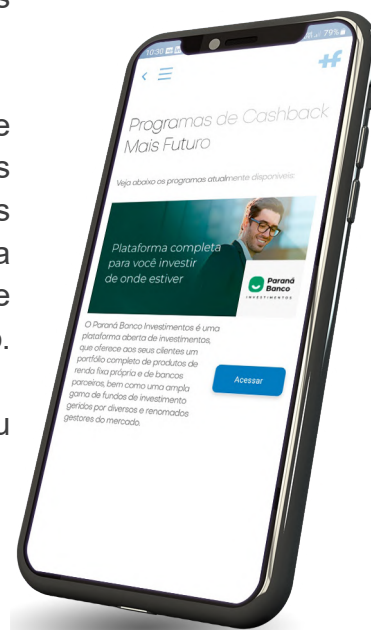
s

e
s
s
a
e
o.

u

10:30
79%

Programas de Cashback Mais Futuro

Veja abaixo os programas atualmente disponíveis:

Plataforma completa para você investir de onde estiver

Paraná Banco INVESTIMENTOS

O Paraná Banco Investimentos é uma plataforma aberta de investimentos, que oferece aos seus clientes um portfólio completo de produtos de renda fixa próprio e de bancos parceiros, bem como uma ampla gama de fundos de investimento geridos por diversos e renomados gestores do mercado.

Acessar